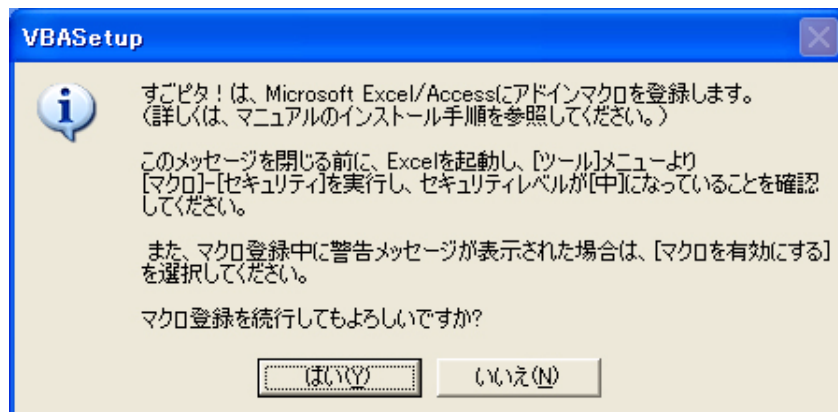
VBASetup

すごピタ！は、Microsoft Excel/Accessにアドインマクロを登録します。
（詳しくは、マニュアルのインストール手順を参照してください。）

このメッセージを閉じる前に、Excelを起動し、[ツール]メニューより[マクロ]-[セキュリティ]を実行し、セキュリティレベルが[中]になっていることを確認してください。

また、マクロ登録中に警告メッセージが表示された場合は、[マクロを有効にする]を選択してください。

マクロ登録を続行してもよろしいですか?

はい(Y)　いいえ(N)